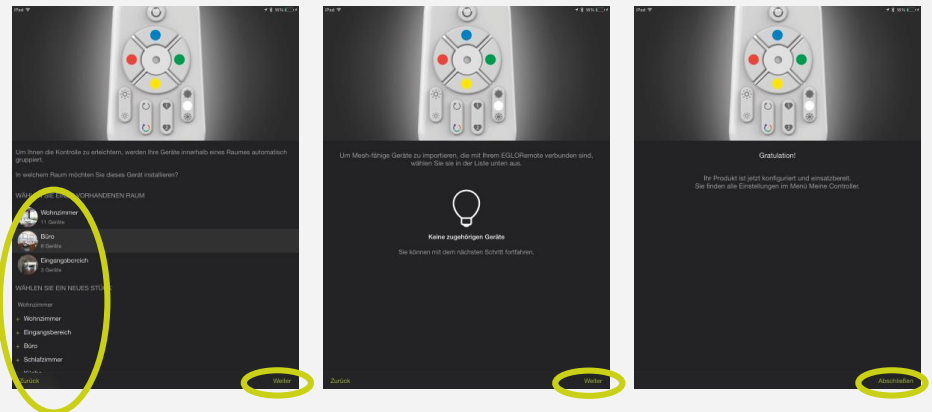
iPad

Um Ihnen die Kontrolle zu erleichtern, werden Ihre Geräte innerhalb eines Raumes automatisch gruppiert.

In welchem Raum möchten Sie dieses Gerät installieren?

WÄHLEN SIE EINEN VORHANDENEN RAUM

Wohnzimmer
11 Geräte

Büro
8 Geräte

Eingangsbereich
3 Geräte

WÄHLEN SIE EIN NEUES STÜCK

Wohnzimmer

+ Wohnzimmer

+ Eingangsbereich

+ Büro

+ Schlafzimmer

Zurück

Weiter

iPad

Um Mesh-fähige Geräte zu importieren, die mit Ihrem EGLORemote verbunden sind, wählen Sie sie in der Liste unten aus.

Keine zugehörigen Geräte

Sie können mit dem nächsten Schritt fortfahren.

Zurück

Weiter

iPad

Gratulation!

Ihr Produkt ist jetzt konfiguriert und einsatzbereit.
Sie finden alle Einstellungen im Menü Meine Controller.

Abschließen